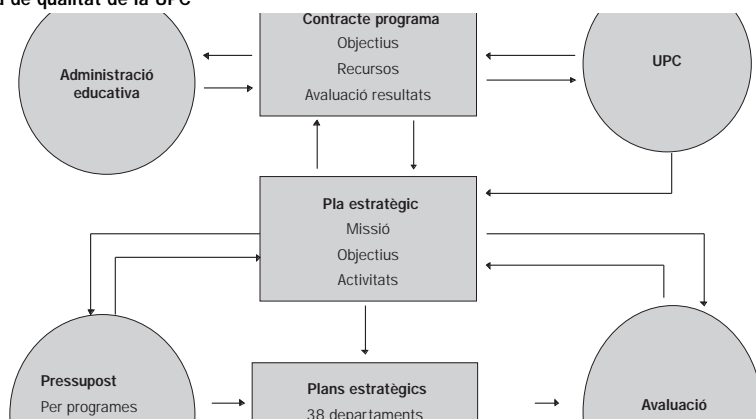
l de qualitat de la UPC

Contracte programa
Objectius
Recursos
Avaluació resultats

Administració educativa

UPC

Pla estratègic
Missió
Objectius
Activitats

Pressupost
Per programes

Plans estratègics
38 departaments

Avaluació